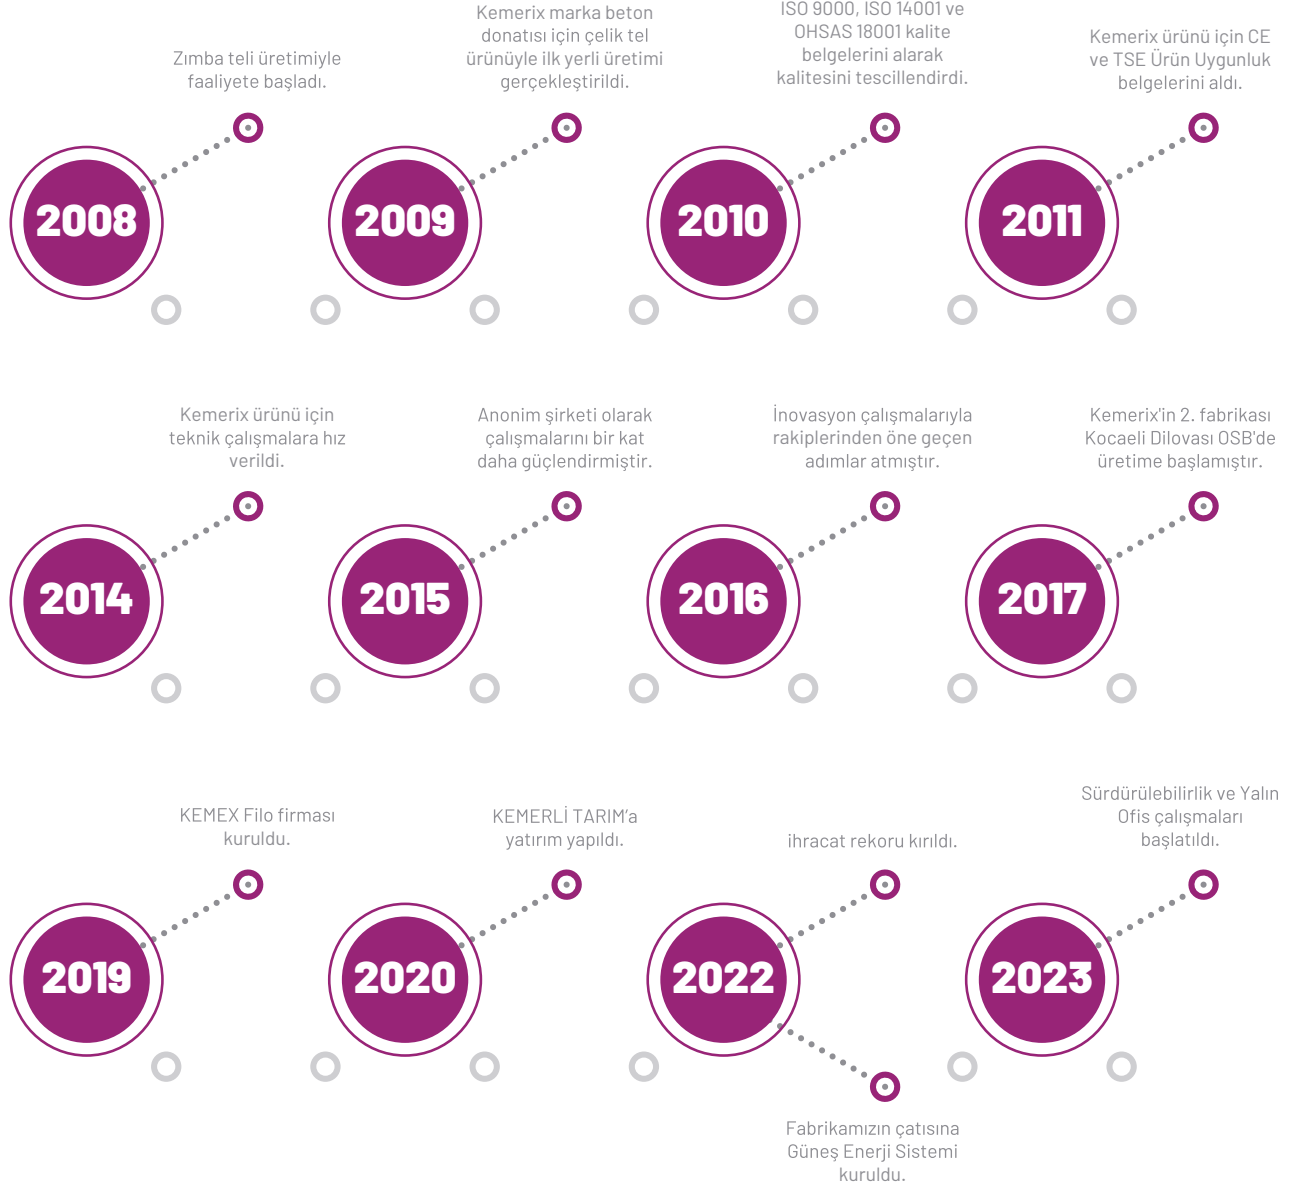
Zımba teli üretimiyle faaliyete başladı.

2008

Kemerix marka beton donatısı için çelik tel ürünüyle ilk yerli üretimi gerçekleştirildi.

2009

ISO 9000, ISO 14001 ve OHSAS 18001 kalite belgelerini alarak kalitesini tescillendirdi.

2010

Kemerix ürünü için CE ve TSE Ürün Uygunluk belgelerini aldı.

2011

Kemerix ürünü için teknik çalışmalara hız verildi.

2014

Anonim şirketi olarak çalışmalarını bir kat daha güçlendirmiştir.

2015

İnovasyon çalışmalarıyla rakiplerinden öne geçen adımlar atmıştır.

2016

Kemerix'in 2. fabrikası Kocaeli Dilovası OSB'de üretime başlamıştır.

2017

KEMEX Filo firması kuruldu.

2019

KEMERLİ TARIM'a yatırım yapıldı.

2020

ihracat rekoru kırıldı.

2022

Fabrikamızın çatısına Güneş Enerji Sistemi kuruldu.

Sürdürülebilirlik ve Yalın Ofis çalışmaları başlatıldı.

2023